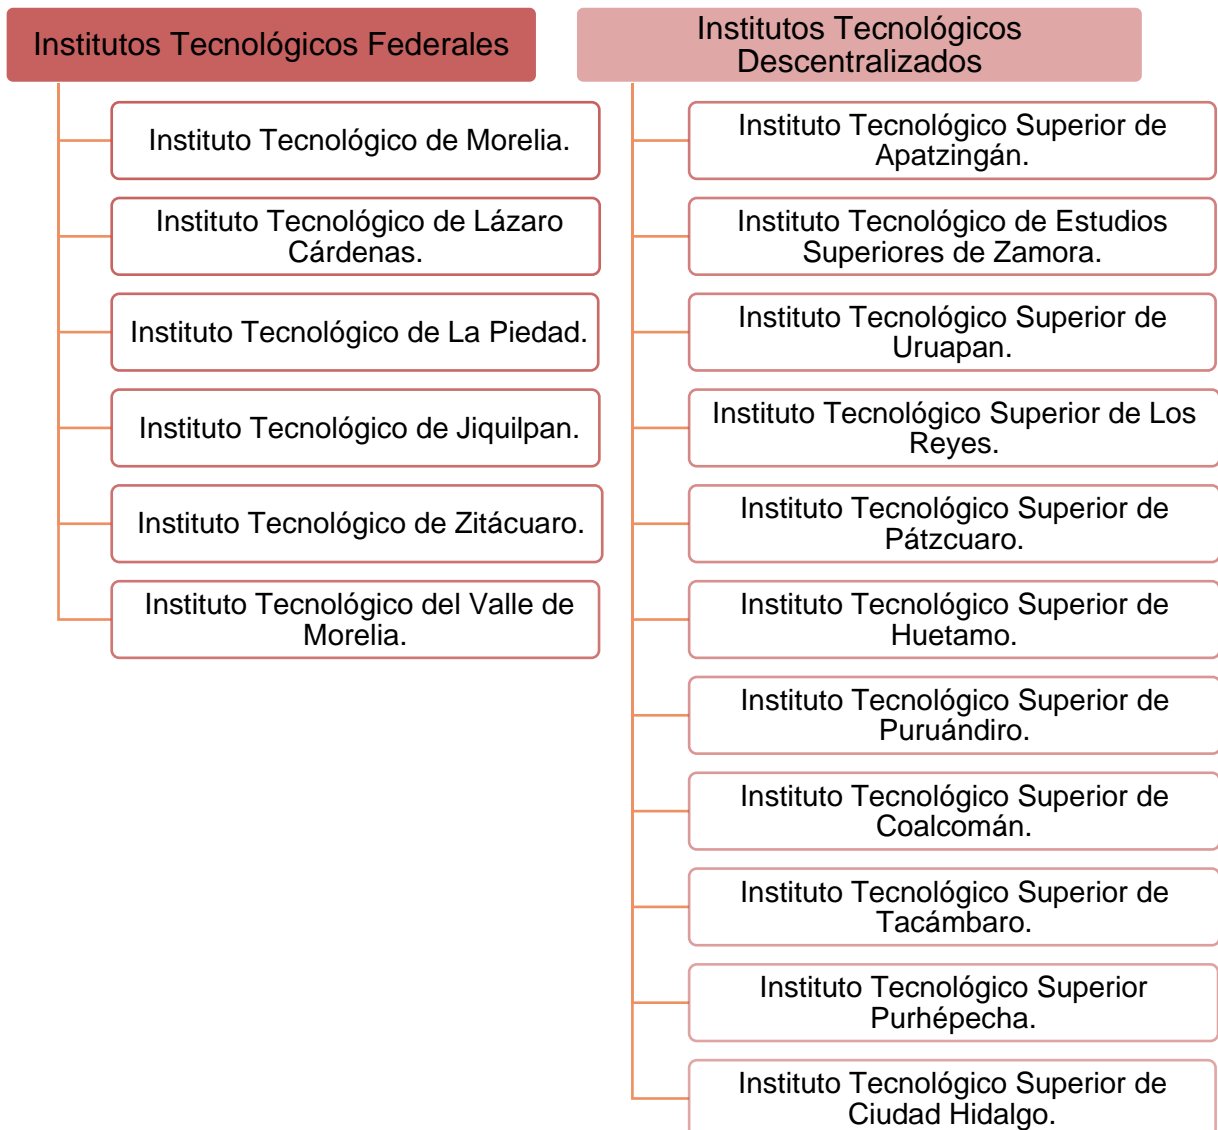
Institutos Tecnológicos Federales

Instituto Tecnológico de Morelia.

Instituto Tecnológico de Lázaro Cárdenas.

Instituto Tecnológico de La Piedad.

Instituto Tecnológico de Jiquilpan.

Instituto Tecnológico de Zitácuaro.

Instituto Tecnológico del Valle de Morelia.

Institutos Tecnológicos Descentralizados

Instituto Tecnológico Superior de Apatzingán.

Instituto Tecnológico de Estudios Superiores de Zamora.

Instituto Tecnológico Superior de Uruapan.

Instituto Tecnológico Superior de Los Reyes.

Instituto Tecnológico Superior de Pátzcuaro.

Instituto Tecnológico Superior de Huetamo.

Instituto Tecnológico Superior de Puruándiro.

Instituto Tecnológico Superior de Coalcomán.

Instituto Tecnológico Superior de Tacámbaro.

Instituto Tecnológico Superior Purhépecha.

Instituto Tecnológico Superior de Ciudad Hidalgo.